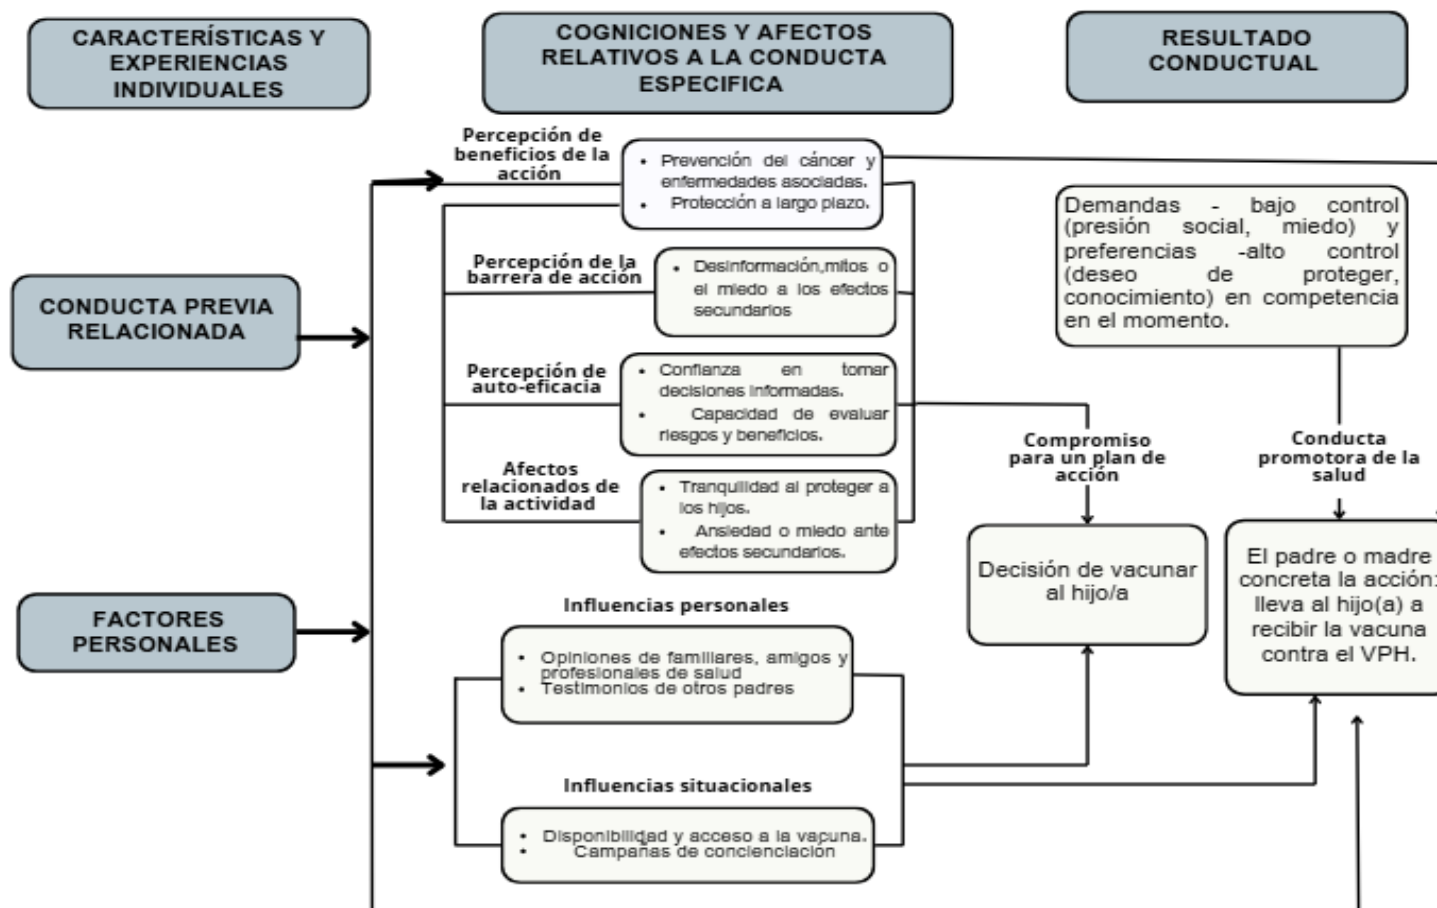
CARACTERÍSTICAS Y EXPERIENCIAS INDIVIDUALES

COGNICIONES Y AFECTOS RELATIVOS A LA CONDUCTA ESPECIFICA

RESULTADO CONDUCTUAL

Percepción de beneficios de la acción

- Prevención del cáncer y enfermedades asociadas.
- Protección a largo plazo.

Percepción de la barrera de acción

- Desinformación,mitos o el miedo a los efectos secundarios

Percepción de auto-eficacia

- Confianza en tomar decisiones informadas.
- Capacidad de evaluar riesgos y beneficios.

Afectos relacionados de la actividad

- Tranquilidad al proteger a los hijos.
- Ansiedad o miedo ante efectos secundarios.

CONDUCTA PREVIA RELACIONADA

FACTORES PERSONALES

Demandas - bajo control (presión social, miedo) y preferencias -alto control (deseo de proteger, conocimiento) en competencia en el momento.

Compromiso para un plan de acción

Conducta promotora de la salud

Decisión de vacunar al hijo/a

El padre o madre concreta la acción: lleva al hijo(a) a recibir la vacuna contra el VPH.

Influencias personales

- Opiniones de familiares, amigos y profesionales de salud
- Testimonios de otros padres

Influencias situacionales

- Disponibilidad y acceso a la vacuna.
- Campañas de concienciación